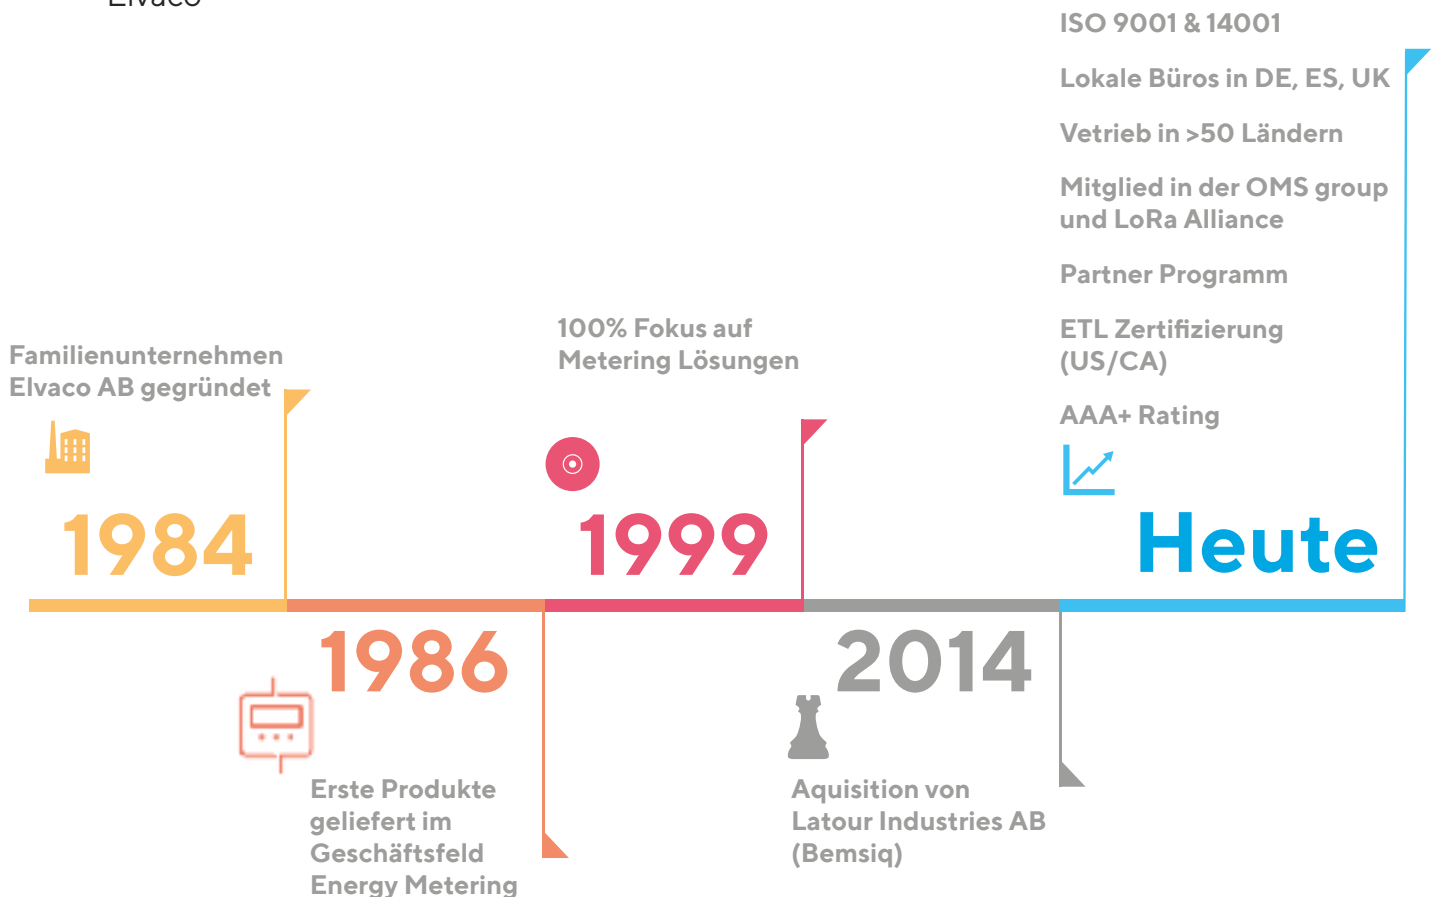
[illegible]

Familienunternehmen Elvaco AB gegründet

1984

1986

Erste Produkte geliefert im Geschäftsfeld Energy Metering

100% Fokus auf Metering Lösungen

1999

2014

Aquisition von Latour Industries AB (Bemsiq)

ISO 9001 & 14001

Lokale Büros in DE, ES, UK

Vetrieb in >50 Ländern

Mitglied in der OMS group und LoRa Alliance

Partner Programm

ETL Zertifizierung (US/CA)

AAA+ Rating

Heute